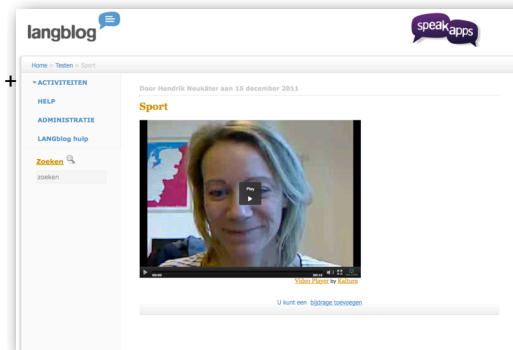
langblog

speakapps

Home » Testen » Sport

+

▾ACTIVITEITEN

HELP

ADMINISTRATIE

LANGblog hulp

Zoeken

zoeken

Door Hendrik Neukäter aan 15 december 2011

Sport

Play

Video Player by Kaltura

U kunt een bijdrage toevoegen